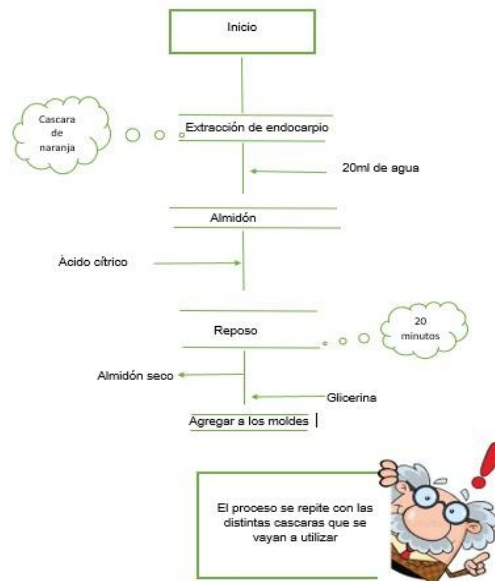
Inicio

Cascara de naranja

Extracción de endocarpio

20ml de agua

Almidón

Ácido cítrico

Reposo

20 minutos

Almidón seco

Glicerina

Agregar a los moldes

El proceso se repite con las distintas cascaras que se vayan a utilizar